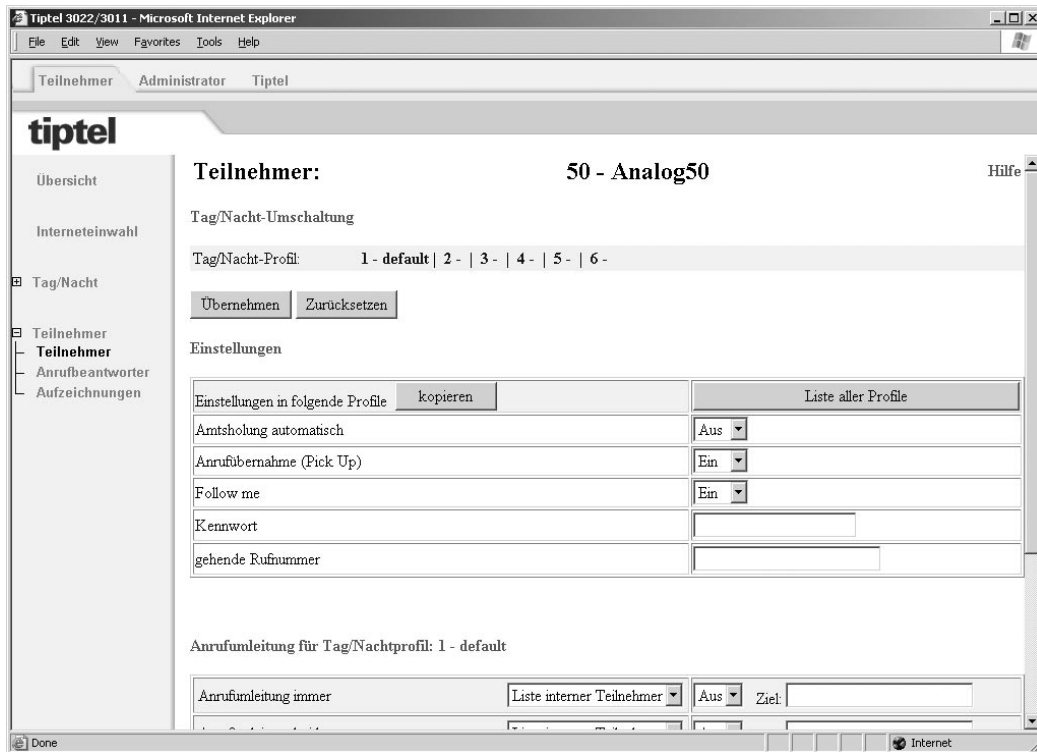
Tiptel 3022/3011 - Microsoft Internet Explorer

File Edit View Favorites Tools Help

Teilnehmer Administrator Tiptel

tiptel

Übersicht

Interneteinwahl

Tag/Nacht

Teilnehmer
Teilnehmer
Anrufbeantworter
Aufzeichnungen

Teilnehmer: 50 - Analog50 Hilfe

Tag/Nacht-Umschaltung

Tag/Nacht-Profil: 1 - default | 2 - | 3 - | 4 - | 5 - | 6 -

Übernehmen Zurücksetzen

Einstellungen

| Einstellungen in folgende Profile kopieren | Liste aller Profile |
|---|---|
| Amtsholung automatisch | Aus |
| Anrufübernahme (Pick Up) | Ein |
| Follow me | Ein |
| Kennwort | |
| gehende Rufnummer | |

Anrufumleitung für Tag/Nachtprofil: 1 - default

| Anrufumleitung immer | Liste interner Teilnehmer | Aus | Ziel: |
|---|---|---|---|
| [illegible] | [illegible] | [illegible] | |

Done Internet